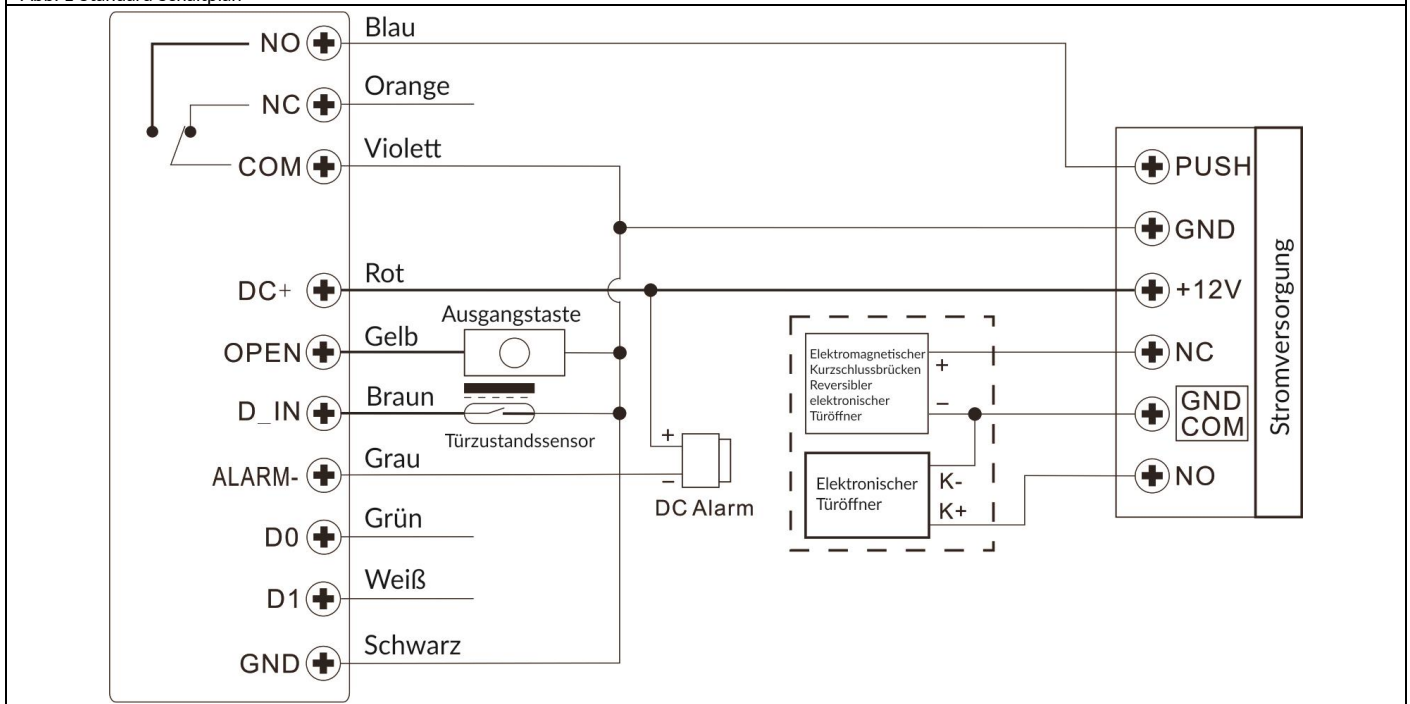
Abb. 2 Standard Schaltplan

NO
NC
COM
DC+
OPEN
D_IN
ALARM-
D0
D1
GND

Blau
Orange
Violett
Rot
Gelb
Braun
Grau
Grün
Weiß
Schwarz

Ausgangstaste
Türzustandssensor
+
−
DC Alarm

Elektromagnetischer Kurzschlussbrücken Reversibler elektronischer Türöffner
+
−
Elektronischer Türöffner
K-
K+

PUSH
GND
+12V
NC
GND COM
NO
Stromversorgung